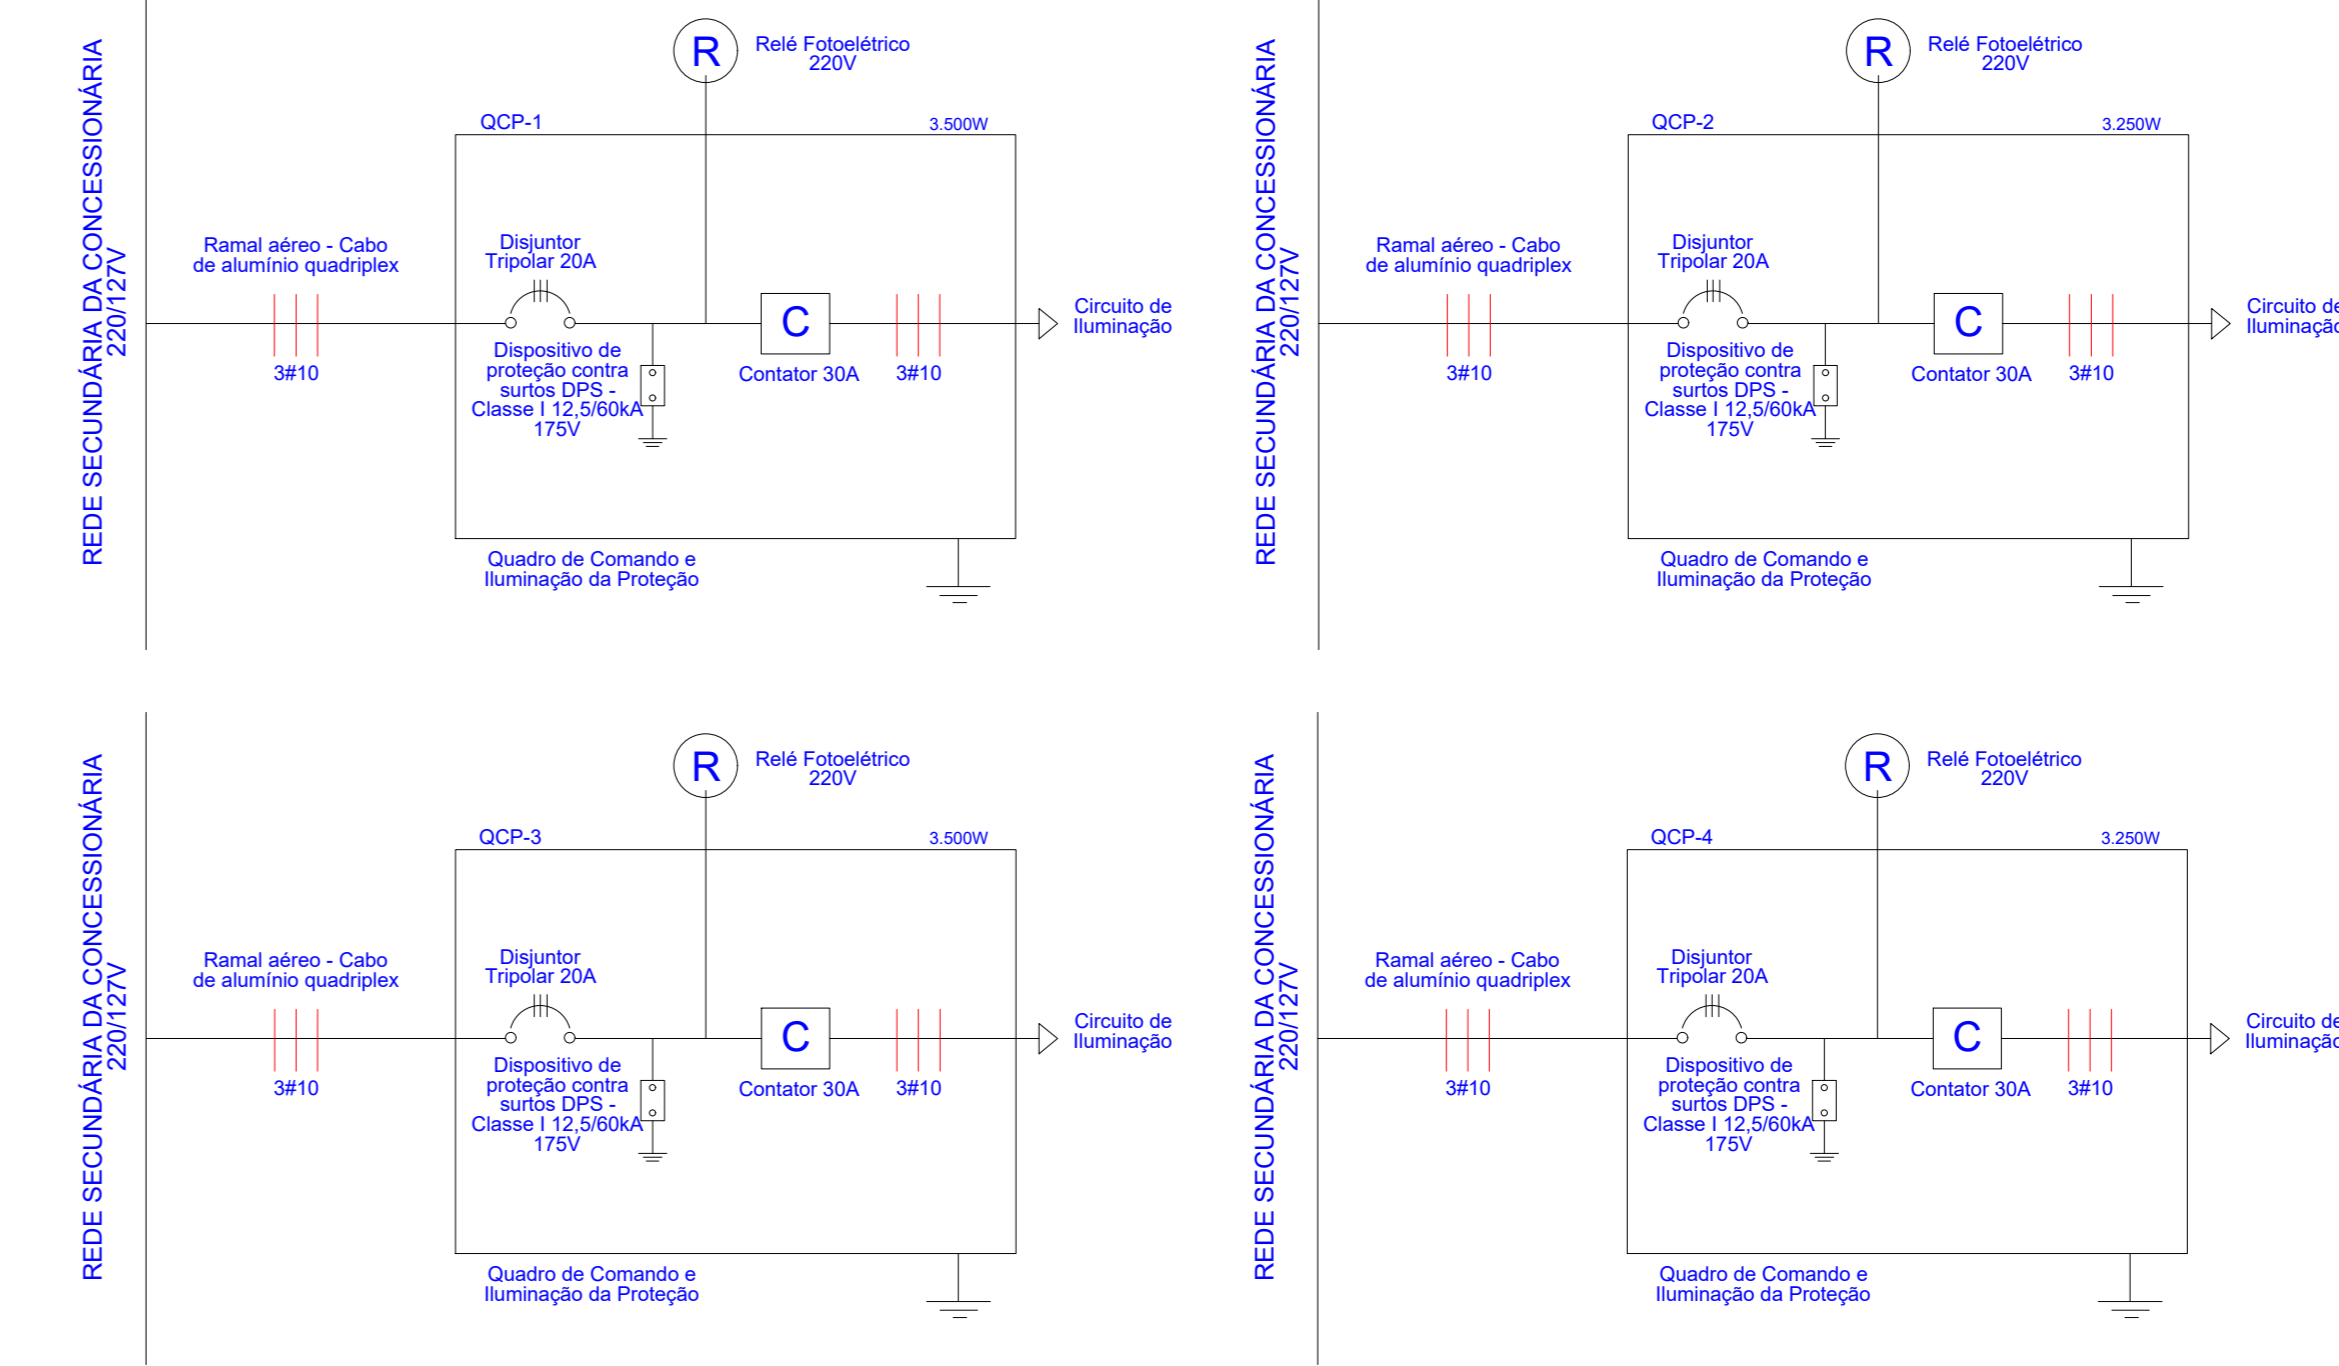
REDE SECUNDÁRIA DA CONCESSIONÁRIA 220/127V

R
Relé Fotoelétrico 220V

QCP-1
3.500W

Ramal aéreo - Cabo de alumínio quadriplex

3#10

Disjuntor Tripolar 20A

Dispositivo de proteção contra surtos DPS - Classe I 12,5/60kA 175V

C
Contator 30A

3#10

Circuito de Iluminação

Quadro de Comando e Iluminação da Proteção

REDE SECUNDÁRIA DA CONCESSIONÁRIA 220/127V

R
Relé Fotoelétrico 220V

QCP-2
3.250W

Ramal aéreo - Cabo de alumínio quadriplex

3#10

Disjuntor Tripolar 20A

Dispositivo de proteção contra surtos DPS - Classe I 12,5/60kA 175V

C
Contator 30A

3#10

Circuito de Iluminaçã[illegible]

Quadro de Comando e Iluminação da Proteção

REDE SECUNDÁRIA DA CONCESSIONÁRIA 220/127V

R
Relé Fotoelétrico 220V

QCP-3
3.500W

Ramal aéreo - Cabo de alumínio quadriplex

3#10

Disjuntor Tripolar 20A

Dispositivo de proteção contra surtos DPS - Classe I 12,5/60kA 175V

C
Contator 30A

3#10

Circuito de Iluminação

Quadro de Comando e Iluminação da Proteção

REDE SECUNDÁRIA DA CONCESSIONÁRIA 220/127V

R
Relé Fotoelétrico 220V

QCP-4
3.250W

Ramal aéreo - Cabo de alumínio quadriplex

3#10

Disjuntor Tripolar 20A

Dispositivo de proteção contra surtos DPS - Classe I 12,5/60kA 175V

C
Contator 30A

3#10

Circuito de Iluminaçã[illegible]

Quadro de Comando e Iluminação da Proteção